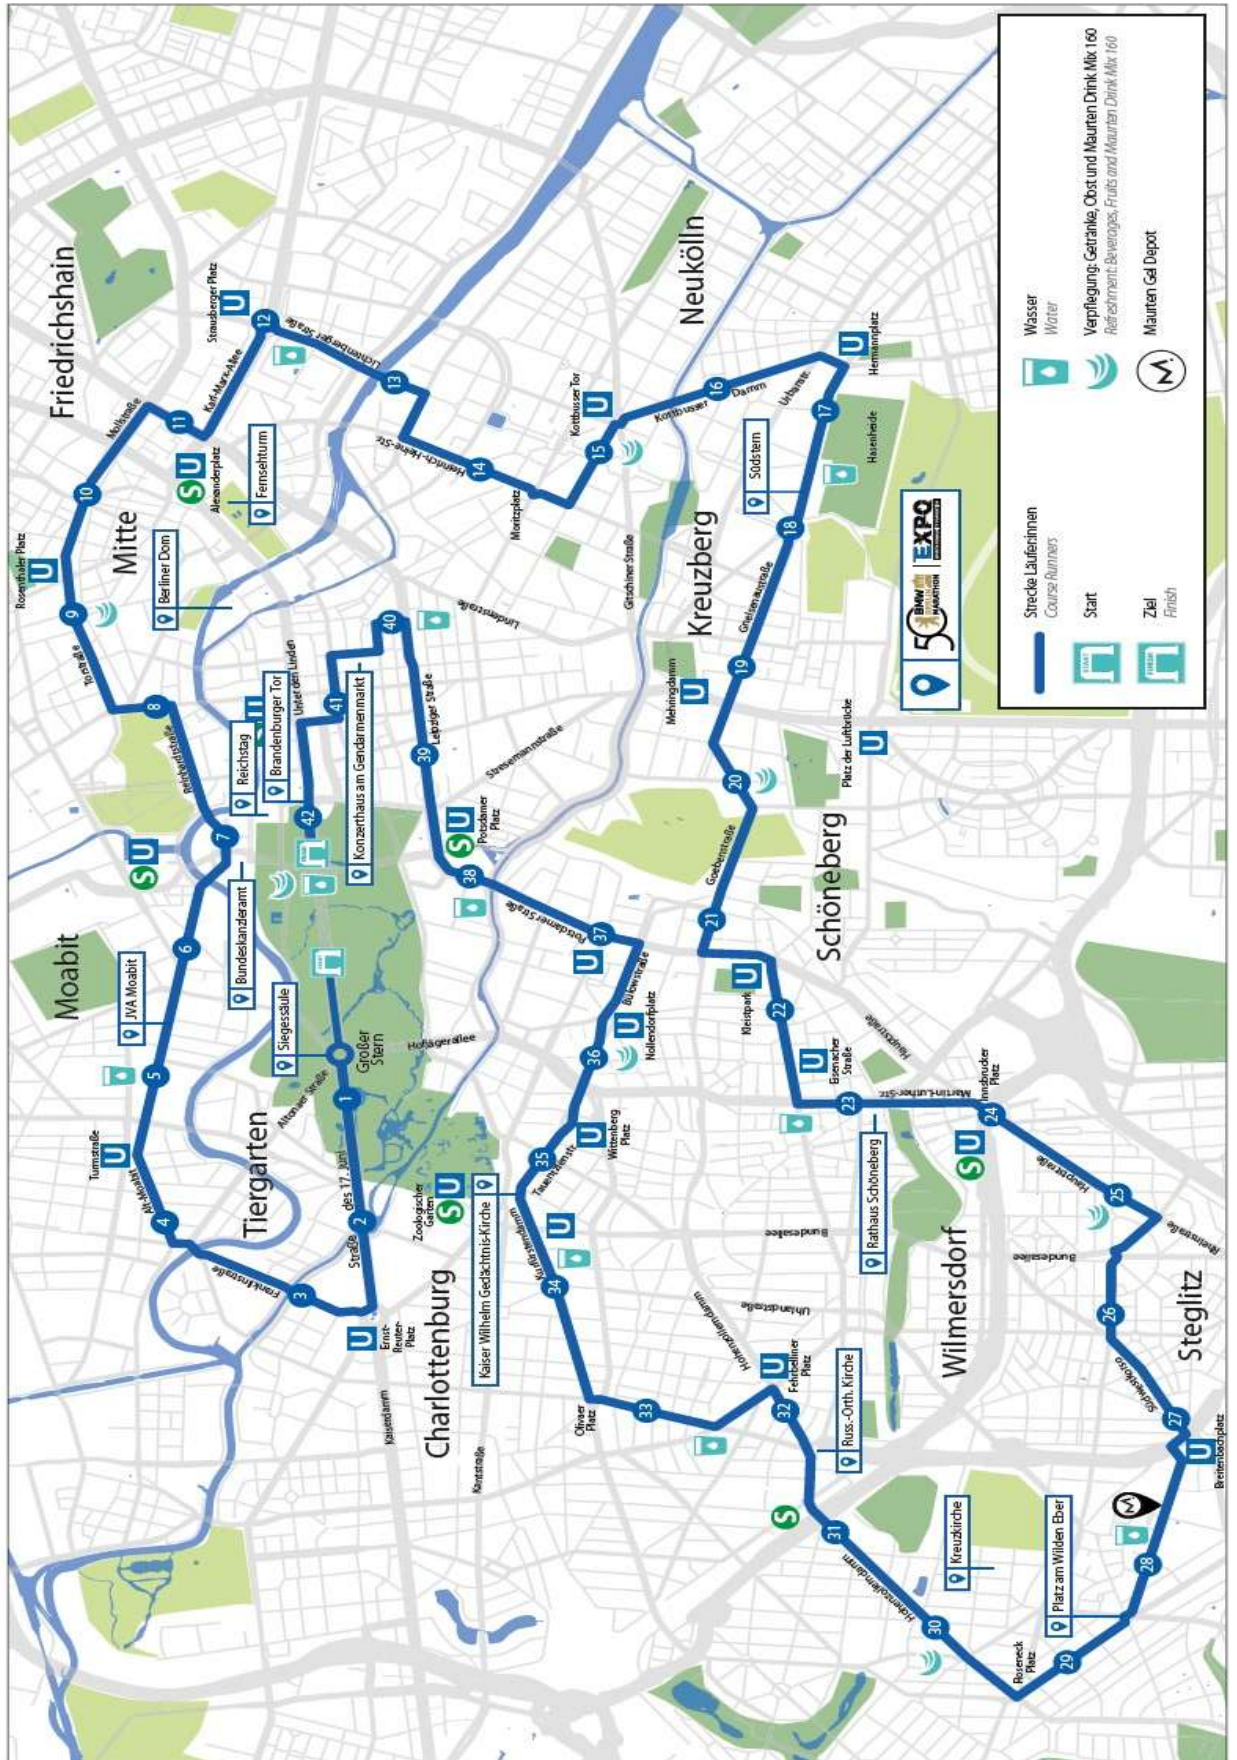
Strecke Läufer:innen
Course Runners
Start
Ziel
Finish
Wasser
Water
Verpflegung: Getränke, Obst und Maurten Drink Mix 160
Refreshment: Beverages, Fruits and Maurten Drink Mix 160
Maurten Gel Depot

Friedrichshain
Mitte
Neukölln
Kreuzberg
Schöneberg
Moabit
Tiergarten
Charlottenburg
Wilmersdorf
Steglitz

Strausberger Platz
Karl-Marx-Allee
Lichtenberger Straße
Mollstraße
Alexanderplatz
Fernsehturm
Heinrich-Heine-Str.
Moritzplatz
Kottbusser Tor
Kottbusser Damm
Urbanstr.
Hermannplatz
Hasenheide
Südstern
Gneisenaustraße
Gitschiner Straße
Lindenstraße
Rosenthaler Platz
Berliner Dom
Torstraße
Reinhardtstraße
Reichstag
Brandenburger Tor
Unter den Linden
Konzerthaus am Gendarmenmarkt
Leipziger Straße
Stresemannstraße
Potsdamer Platz
Potsdamer Straße
Mehringdamm
Platz der Luftbrücke
Goebenstraße
Bundeskanzleramt
JVA Moabit
Siegessäule
Großer Stern
Hofjägerallee
Altonaer Straße
Turmstraße
Alt-Moabit
Franklinstraße
Straße des 17. Juni
Ernst-Reuter-Platz
Zoologischer Garten
Kaiser Wilhelm Gedächtnis-Kirche
Tauentzienstr.
Wittenberg Platz
Bülowstraße
Nollendorfplatz
Kleistpark
Eisenacher Straße
Martin-Luther-Str.
Innsbrucker Platz
Hauptstraße
Rathaus Schöneberg
Bundesallee
Uhlandstraße
Hohenzollerndamm
Fehrbelliner Platz
Kurfürstendamm
Olivaer Platz
Kaiserdamm
Kantstraße
Russ.-Orth. Kirche
Kreuzkirche
Platz am Wilden Eber
Rheinstraße
Schloßstraße
Breitenbachplatz
Roseneck Platz
1 2 3 4 5 6 7 8 9 10 11 12 13 14 15 16 17 18 19 20 21 22 23 24 25 26 27 28 29 30 31 32 33 34 35 36 37 38 39 40 41 42
S U
EXPO
BMW MARATHON
50